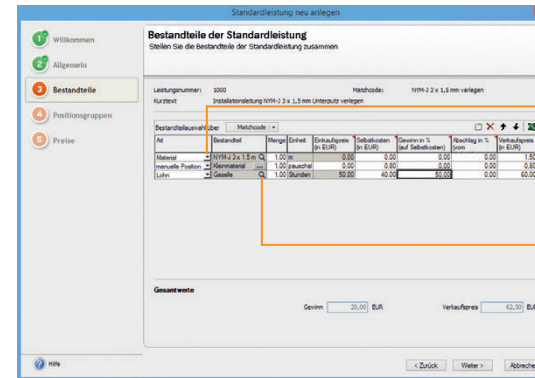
Standardleistung neu anlegen

1 Willkommen
2 Allgemein
3 Bestandteile
4 Positionsgruppen
5 Preise

Bestandteile der Standardleistung
Stellen Sie die Bestandteile der Standardleistung zusammen

Leistungsnummer: 1000
Matchcode: NYM-J 3 x 1,5 mm verlegen
Kurztext Installationsleitung NYM-J 3 x 1,5 mm Unterputz verlegen

Bestandteilauswahl über Matchcode

| Art | Bestandteil | Menge | Einheit | Einkaufspreis (in EUR) | Selbstkosten (in EUR) | Gewinn in % (auf Selbstkosten) | Abschlag in % (vom | Verkaufspreis (in EUR) |
|---|---|---|---|---|---|---|---|---|
| Material | NYM-J 3 x 1,5 m | 1.00 | m | 0.00 | 0.00 | 0.00 | 0.00 | 1.50 |
| manuelle Position | Kleinmaterial | 1.00 | pauschal | 0.00 | 0.80 | 0.00 | 0.00 | 0.80 |
| Lohn | Geselle | 1.00 | Stunden | 50.00 | 40.00 | 50.00 | 0.00 | 60.00 |

Gesamtwerte

Gewinn 20,00 EUR
Verkaufspreis 62,30 EUR

Hilfe
< Zurück
Weiter >
Abbreche